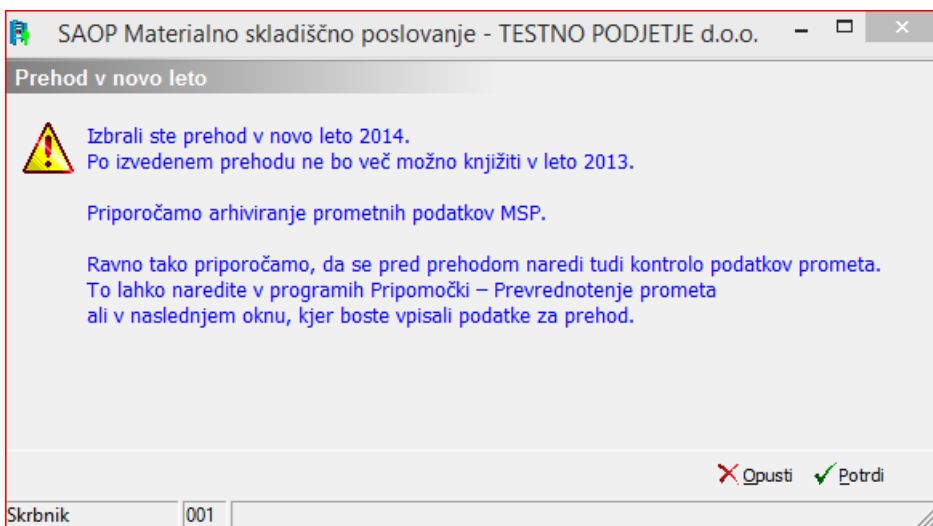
SAOP Materialno skladiščno poslovanje - TESTNO PODJETJE d.o.o.

Prehod v novo leto

Izbrali ste prehod v novo leto 2014.
Po izvedenem prehodu ne bo več možno knjižiti v leto 2013.

Priporočamo arhiviranje prometnih podatkov MSP.

Ravno tako priporočamo, da se pred prehodom naredi tudi kontrolo podatkov prometa.
To lahko naredite v programih Pripomočki – Prevrednotenje prometa
ali v naslednjem oknu, kjer boste vpisali podatke za prehod.

Opusti Potrdi

Skrbnik 001